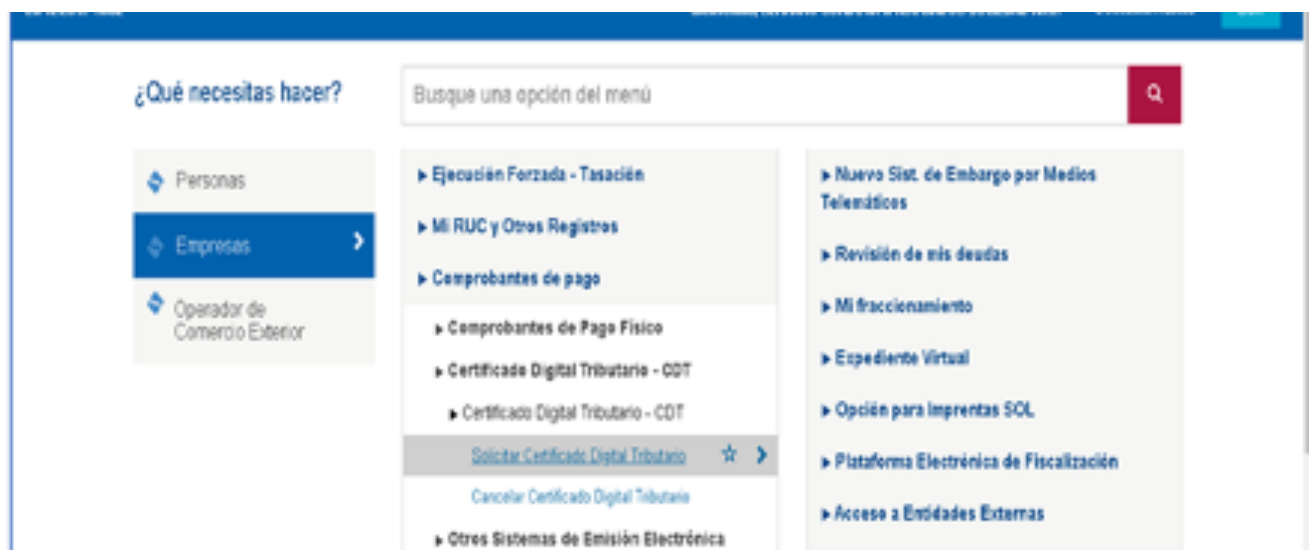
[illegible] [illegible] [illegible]

¿Qué necesitas hacer?

Busque una opción del menú

Personas

Empresas

Operador de Comercio Exterior

▸ Ejecución Forzada - Tasación

▸ Mi RUC y Otros Registros

▸ Comprobantes de pago

▸ Comprobantes de Pago Físico

▸ Certificado Digital Tributario - CDT

▸ Certificado Digital Tributario - CDT

Solicitar Certificado Digital Tributario

Cancelar Certificado Digital Tributario

▸ Otros Sistemas de Emisión Electrónica

▸ Nuevo Sist. de Embargo por Medios Telemáticos

▸ Revisión de mis deudas

▸ Mi fraccionamiento

▸ Expediente Virtual

▸ Opción para Imprentas SOL

▸ Plataforma Electrónica de Fiscalización

▸ Acceso a Entidades Externas